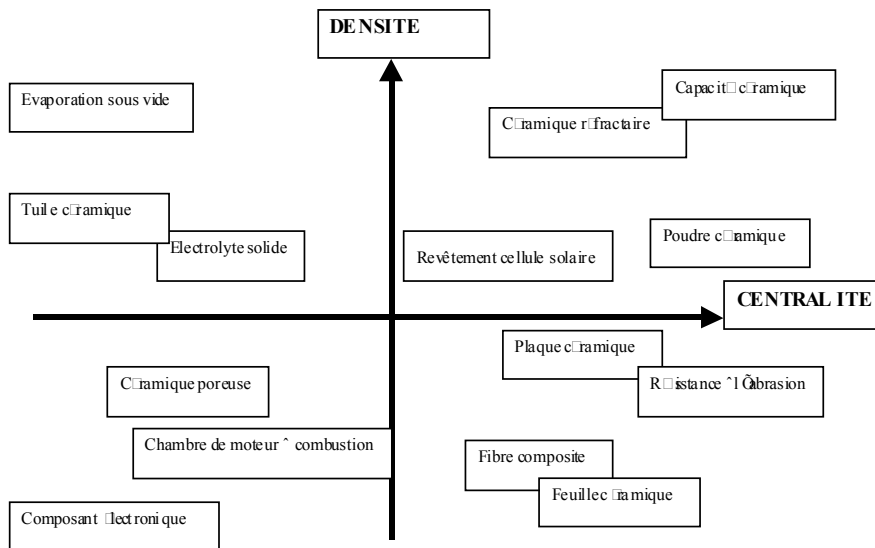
DENSITE

Evaporation sous vide

Capacit□ c□ramique

C□ramique r□fractaire

Tuile c□ramique

Electrolyte solide

Revêtement cellule solaire

Poudre c□ramique

CENTRALITE

Plaque c□ramique

R□sistance ˆ l'Õabrasion

C□ramique poreuse

Chambre de moteur ˆ combustion

Fibre composite

Feuille c□ramique

Composant □lectronique